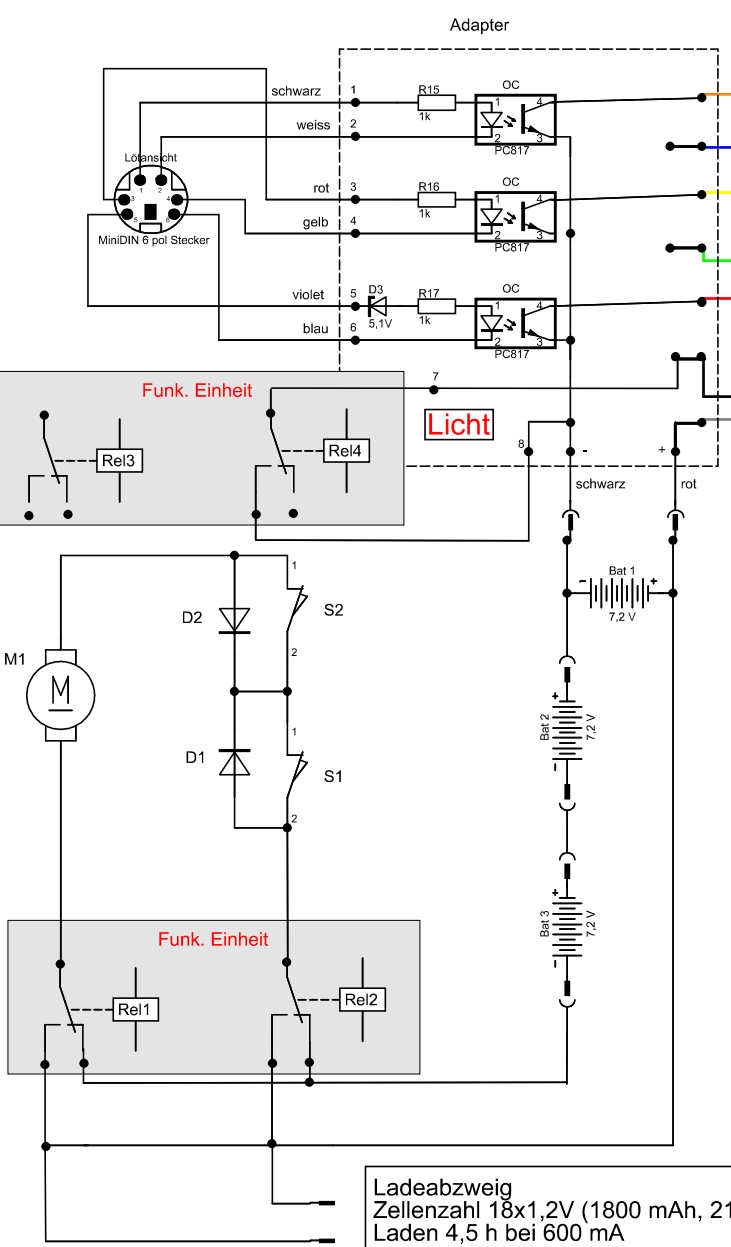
Adapter

schwarz
weiss
rot
gelb
violet
blau

1
2
3
4
5
6

R15
1k
R16
1k
D3
5,1V
R17
1k

OC
PC817
OC
PC817
OC
PC817

Lötansicht
MiniDIN 6 pol Stecker

Funk. Einheit
Rel3
Rel4
7
8
Licht
-
+
schwarz
rot

Bat 1
7,2 V
Bat 2
7,2 V
Bat 3
7,2 V

M1
D2
D1
S2
S1

Funk. Einheit
Rel1
Rel2

Ladeabzweig
Zellenzahl 18x1,2V (1800 mAh, 21
Laden 4,5 h bei 600 mA